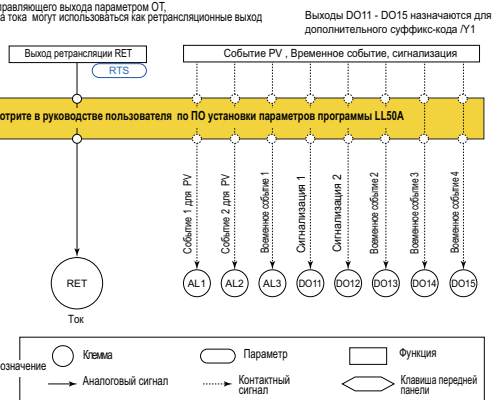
правляющего выхода параметром OT, а тока могут использоваться как ретрансляционные выход

Выходы DO11 - DO15 назначаются для дополнительного суффикс-кода /Y1

Выход ретрансляции RET

RTS

Событие PV , Временное событие, сигнализация

отрите в руководстве пользователя по ПО установки параметров программы LL50A

Событие 1 для PV

Событие 2 для PV

Временное событие 1

Сигнализация 1

Сигнализация 2

Временное событие 2

Временное событие 3

Временное событие 4

RET

Ток

AL1

AL2

AL3

DO11

DO12

DO13

DO14

DO15

означение

Клемма

Параметр

Функция

Аналоговый сигнал

Контактный сигнал

Клавиша передней панели